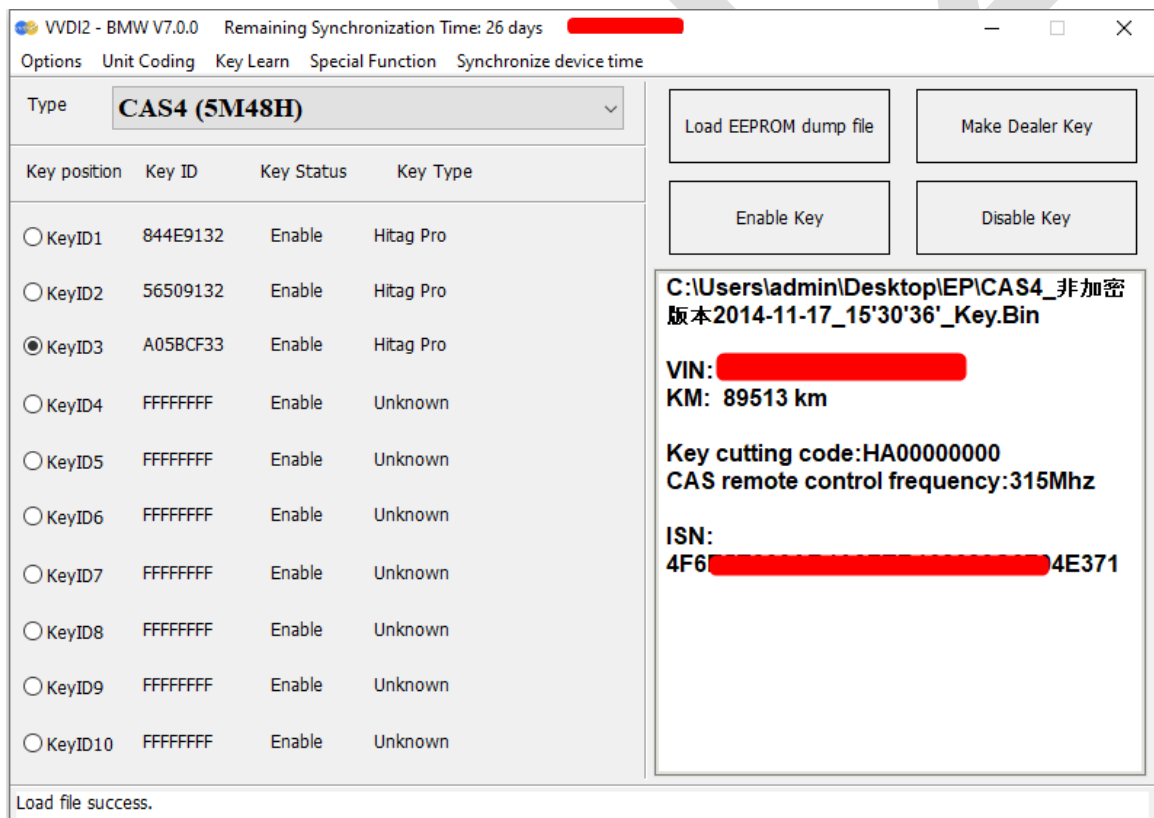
VVDI2 - BMW V7.0.0 Remaining Synchronization Time: 26 days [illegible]

Options Unit Coding Key Learn Special Function Synchronize device time

Type CAS4 (5M48H)

Load EEPROM dump file
Make Dealer Key
Enable Key
Disable Key

| Key position | Key ID | Key Status | Key Type |
|---|---|---|---|
| KeyID1 | 844E9132 | Enable | Hitag Pro |
| KeyID2 | 56509132 | Enable | Hitag Pro |
| KeyID3 | A05BCF33 | Enable | Hitag Pro |
| KeyID4 | FFFFFFFF | Enable | Unknown |
| KeyID5 | FFFFFFFF | Enable | Unknown |
| KeyID6 | FFFFFFFF | Enable | Unknown |
| KeyID7 | FFFFFFFF | Enable | Unknown |
| KeyID8 | FFFFFFFF | Enable | Unknown |
| KeyID9 | FFFFFFFF | Enable | Unknown |
| KeyID10 | FFFFFFFF | Enable | Unknown |

C:\Users\admin\Desktop\EP\CAS4_非加密版本2014-11-17_15'30'36'_Key.Bin

VIN: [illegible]
KM: 89513 km

Key cutting code:HA00000000
CAS remote control frequency:315Mhz

ISN:
4F6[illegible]4E371

Load file success.